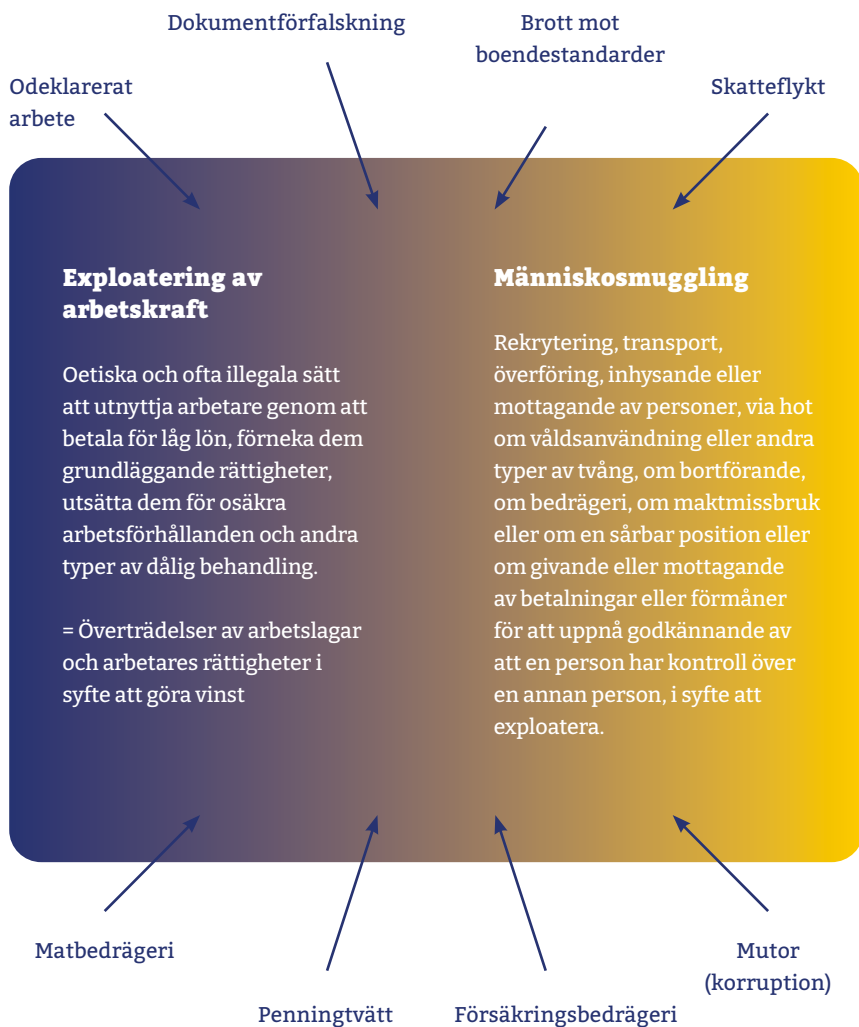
Dokumentförfalskning

Brott mot boendestandarder

Odeklarerat arbete

Skatteflykt

Exploatering av arbetskraft

Oetiska och ofta illegala sätt att utnyttja arbetare genom att betala för låg lön, förneka dem grundläggande rättigheter, utsätta dem för osäkra arbetsförhållanden och andra typer av dålig behandling.

= Överträdelser av arbetslagar och arbetares rättigheter i syfte att göra vinst

Människosmuggling

Rekrytering, transport, överföring, inhysande eller mottagande av personer, via hot om våldsanvändning eller andra typer av tvång, om bortförande, om bedrägeri, om maktmissbruk eller om en sårbar position eller om givande eller mottagande av betalningar eller förmåner för att uppnå godkännande av att en person har kontroll över en annan person, i syfte att exploatera.

Matbedrägeri

Mutor (korruption)

Penningtvätt

Försäkringsbedrägeri